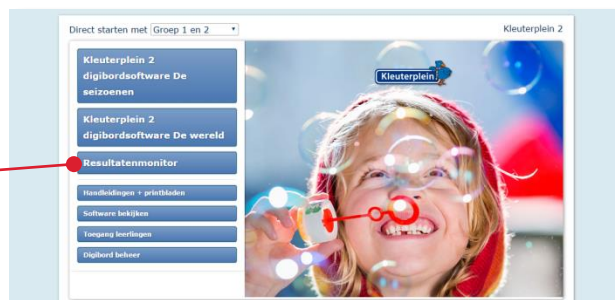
Direct starten met Groep 1 en 2

Kleuterplein 2

Kleuterplein 2 digibordsoftware De seizoenen

Kleuterplein 2 digibordsoftware De wereld

Resultatenmonitor

Handleidingen + printbladen

Software bekijken

Toegang leerlingen

Digibord beheer

Kleuterplein